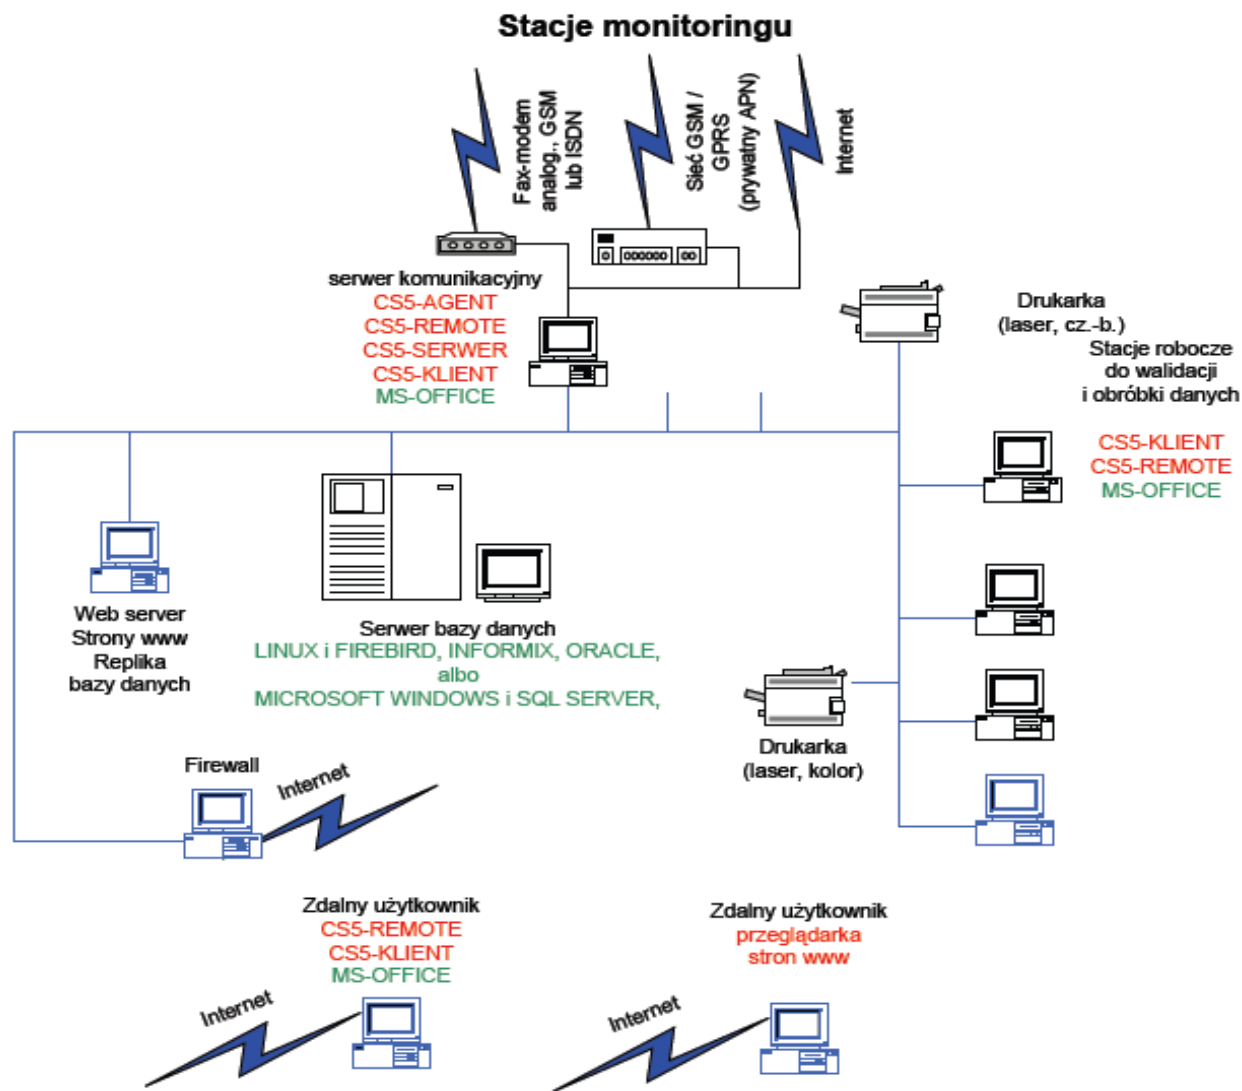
Stacje monitoringu

Fax-modem analog., GSM lub ISDN

Sieć GSM / GPRS (prywatny APN)

Internet

serwer komunikacyjny
CS5-AGENT
CS5-REMOTE
CS5-SERWER
CS5-KLIENT
MS-OFFICE

Drukarka (laser, cz.-b.)

Stacje robocze do walidacji i obróbki danych

CS5-KLIENT
CS5-REMOTE
MS-OFFICE

Web server
Strony www
Replika bazy danych

Serwer bazy danych
LINUX i FIREBIRD, INFORMIX, ORACLE, albo
MICROSOFT WINDOWS i SQL SERVER,

Drukarka (laser, kolor)

Firewall

Internet

Zdalny użytkownik
CS5-REMOTE
CS5-KLIENT
MS-OFFICE

Zdalny użytkownik
przeglądarka
stron www

Internet

Internet